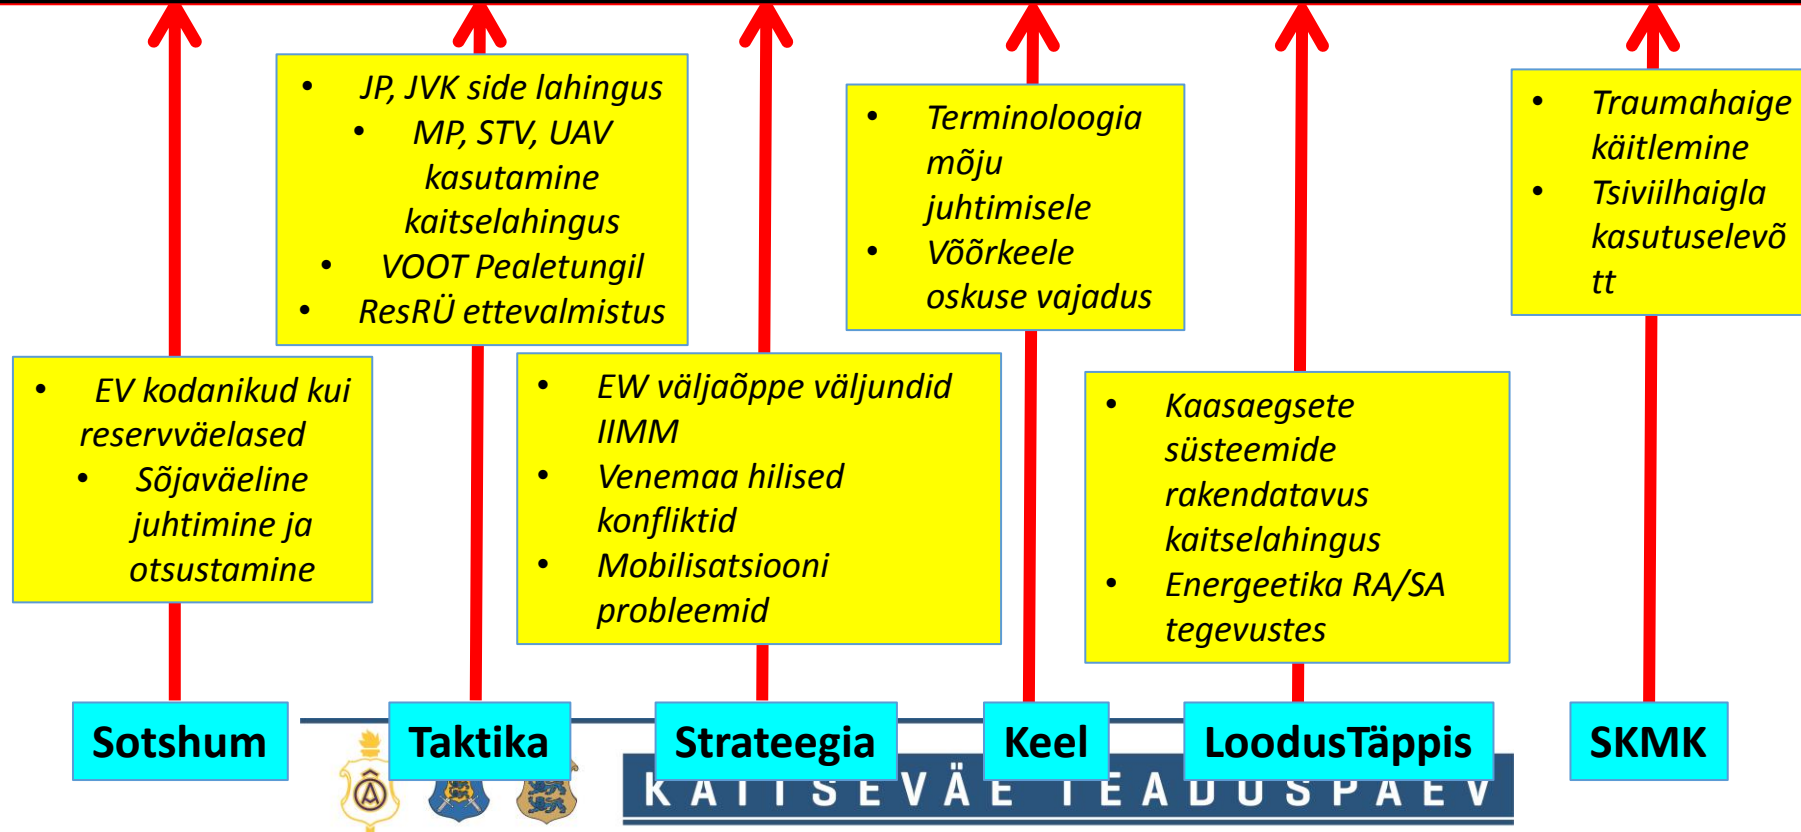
- JP, JVK side lahingus
- MP, STV, UAV kasutamine kaitselahingus
- VOOT Pealetungil
- ResRÜ ettevalmistus

- Terminoloogia mõju juhtimisele
- Võõrkeele oskuse vajadus

- Traumahaige käitlemine
- Tsiviilhaigla kasutuselevõtt

- EV kodanikud kui reservväelased
- Sõjaväeline juhtimine ja otsustamine

- EW väljaõppe väljundid IIMM
- Venemaa hilised konfliktid
- Mobilisatsiooni probleemid

- Kaasaegsete süsteemide rakendatavus kaitselahingus
- Energeetika RA/SA tegevustes

Sotshum
Taktika
Strateegia
Keel
LoodusTäppis
SKMK

KAITSEVÄE TEADUSPÄEV